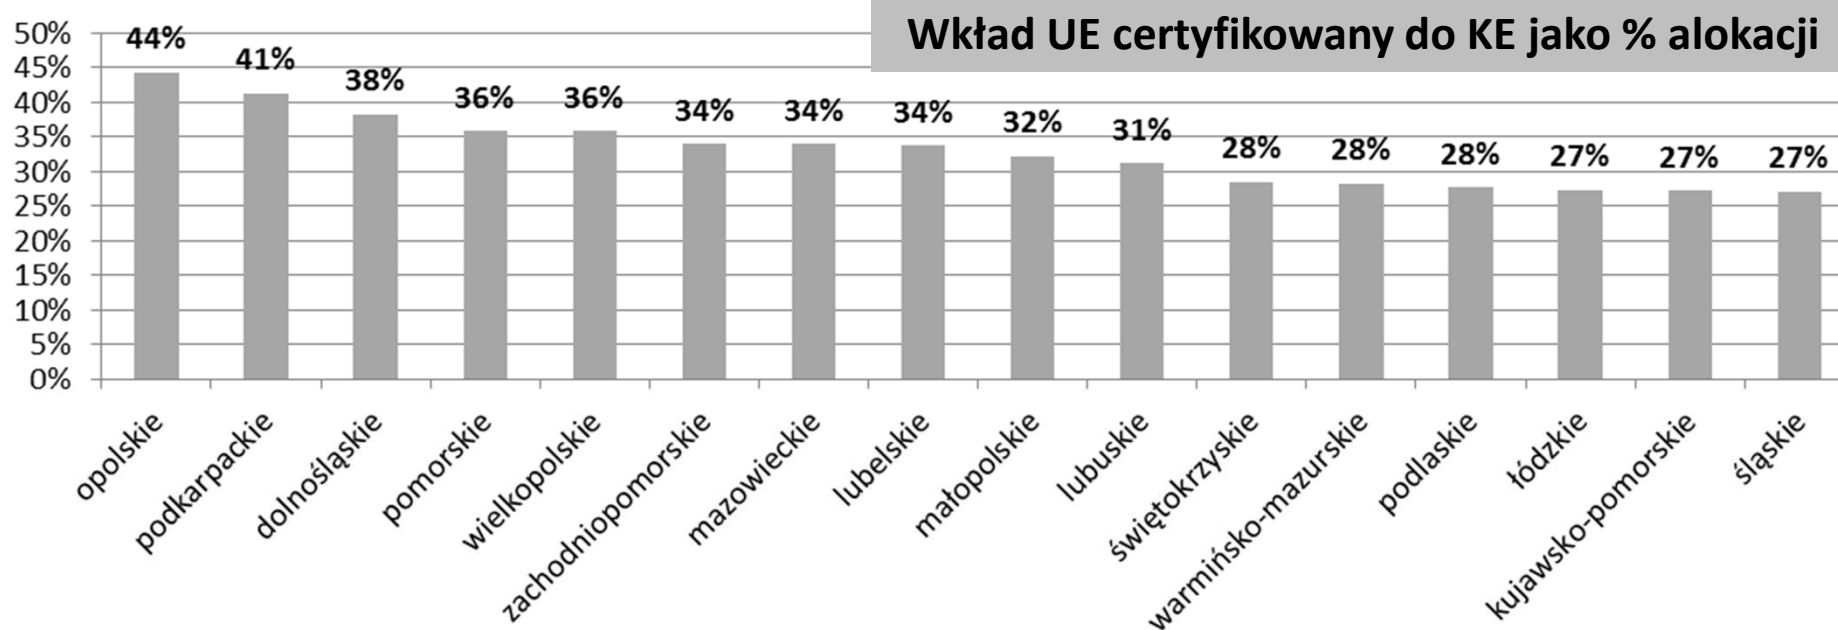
Wkład UE certyfikowany do KE jako % alokacji

50%
45%
40%
35%
30%
25%
20%
15%
10%
5%
0%

| opolskie | podkarpackie | dolnośląskie | pomorskie | wielkopolskie | zachodniopomorskie | mazowieckie | lubelskie | małopolskie | lubuskie | świętokrzyskie | warmińsko-mazurskie | podlaskie | łódzkie | kujawsko-pomorskie | śląskie |
|---|---|---|---|---|---|---|---|---|---|---|---|---|---|---|---|
| 44% | 41% | 38% | 36% | 36% | 34% | 34% | 34% | 32% | 31% | 28% | 28% | 28% | 27% | 27% | 27% |